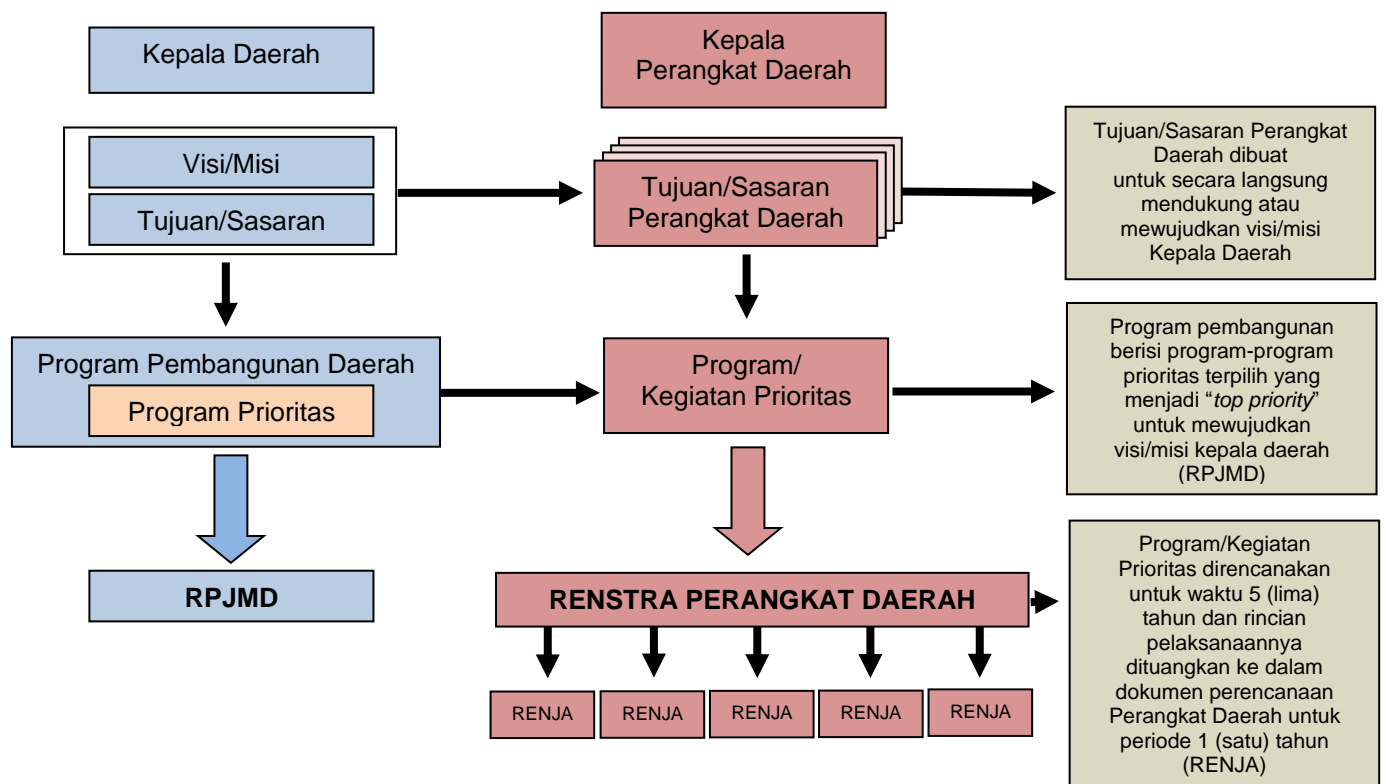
Kepala Daerah

Kepala Perangkat Daerah

Visi/Misi

Tujuan/Sasaran

Tujuan/Sasaran Perangkat Daerah

Tujuan/Sasaran Perangkat Daerah dibuat untuk secara langsung mendukung atau mewujudkan visi/misi Kepala Daerah

Program Pembangunan Daerah

Program Prioritas

Program/ Kegiatan Prioritas

Program pembangunan berisi program-program prioritas terpilih yang menjadi "*top priority*" untuk mewujudkan visi/misi kepala daerah (RPJMD)

RPJMD

RENSTRA PERANGKAT DAERAH

Program/Kegiatan Prioritas direncanakan untuk waktu 5 (lima) tahun dan rincian pelaksanaannya dituangkan ke dalam dokumen perencanaan Perangkat Daerah untuk periode 1 (satu) tahun (RENJA)

RENJA

RENJA

RENJA

RENJA

RENJA